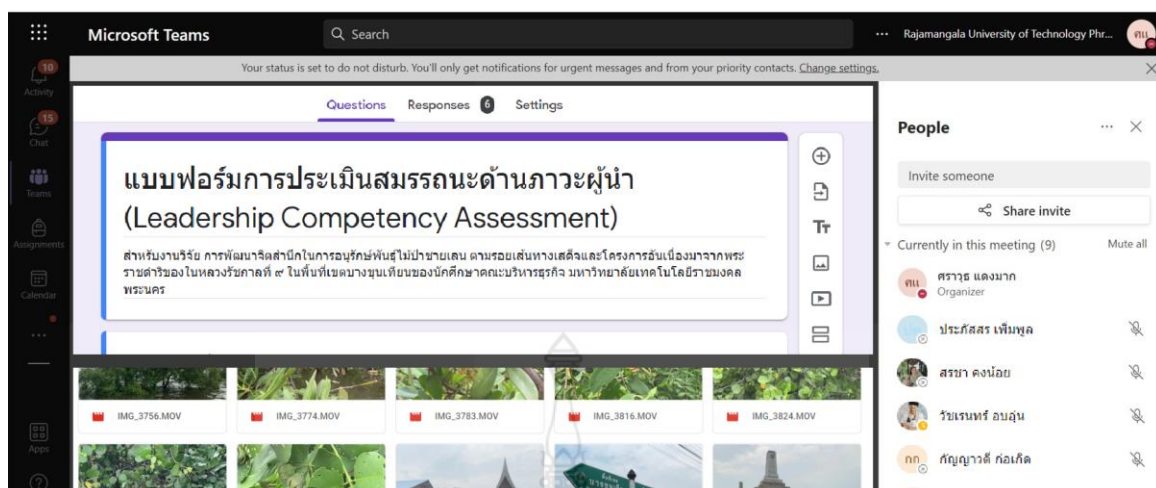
Microsoft Teams

Search

Rajamangala University of Technology Phr...

คน

10 Activity

15 Chat

Teams

Assignments

Calendar

...

Apps

Your status is set to do not disturb. You'll only get notifications for urgent messages and from your priority contacts. Change settings.

Questions Responses 6 Settings

แบบฟอร์มการประเมินสมรรถนะด้านภาวะผู้นำ (Leadership Competency Assessment)

สำหรับงานวิจัย การพัฒนาจิตสำนึกในการอนุรักษ์พันธุ์ไม้ป่าชายเลน ตามรอยเส้นทางเสด็จและโครงการอันเนื่องมาจากพระราชดำริของในหลวงรัชกาลที่ ๙ ในพื้นที่เขตบางขุนเทียนของนักศึกษาคณะบริหารธุรกิจ มหาวิทยาลัยเทคโนโลยีราชมงคลพระนคร

IMG_3756.MOV IMG_3774.MOV IMG_3783.MOV IMG_3816.MOV IMG_3824.MOV

People

Invite someone

Share invite

Currently in this meeting (9) Mute all

คน ศราวุธ แดงมาก Organizer

ประภัสสร เพิ่มพูล

สรชา คงน้อย

วัชเรนทร์ อบอุ่น

กก กัญญาวดี ก่อเกิด